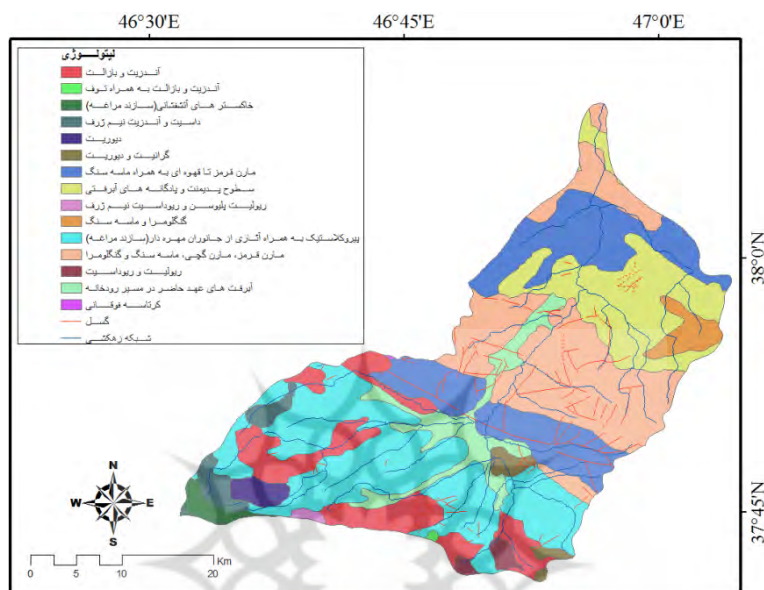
46°30'E
46°45'E
47°0'E

لیتولوژی
آندزیت و بازالت
آندزیت و بازالت به همراه توف
خاکستر های آتشفشانی(سازند مراغه)
داسیت و آندزیت نیمه ژرف
دیوریت
گرانیت و دیوریت
مارن قرمز تا قهوه ای به همراه ماسه سنگ
سطوح پدیمنت و پادگانه های آبرفتی
ریولیت پلیوسن و ریوداسیت نیمه ژرف
کنگلومرا و ماسه سنگ
پیروکلاستیک به همراه آثاری از جانوران مهره دار(سازند مراغه)
مارن قرمز، مارن گچی، ماسه سنگ و کنگلومرا
ریولیت و ریوداسیت
آبرفت های عهد حاضر در مسیر رودخانه
کرتاسه فوقانی
گسل
شبکه زهکشی

38°0'N
37°45'N

N
W
E
S

Km
0
5
10
20